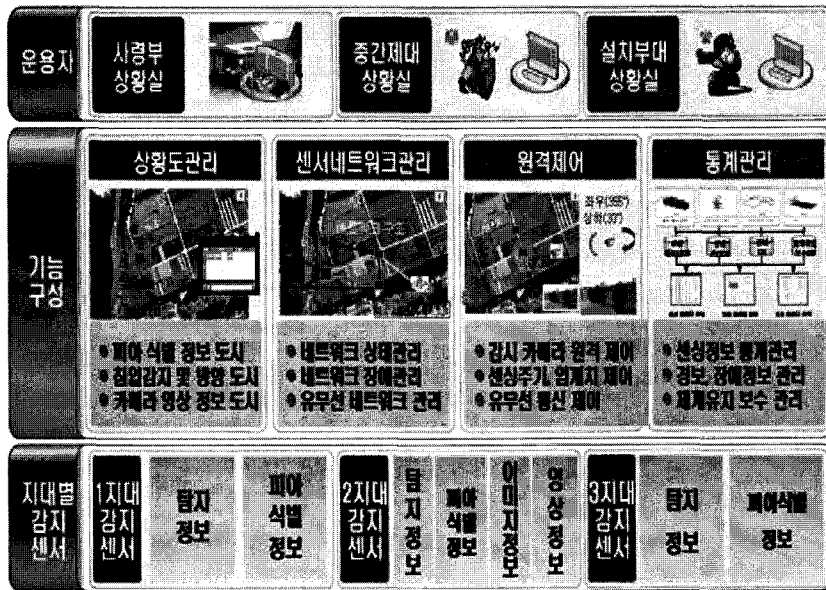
운용자

사령부 상황실

중간제대 상황실

설치부대 상황실

기능 구성

상황도관리

센서네트워크관리

원격제어

통계관리

좌우(355°)
상하(30°)

● 피아 식별 정보 도시
● 침입감지 및 방향 도시
● 카메라 영상 정보 도시

● 네트워크 상태관리
● 네트워크 장애관리
● 유무선 네트워크 관리

● 감시 카메라 원격 제어
● 센싱주기, 임계치 제어
● 유무선 통신 제어

● 센싱정보 통계관리
● 경보, 장애정보 관리
● 체계유지 보수 관리

지대별 감지 센서

1지대 감지 센서

탐지 정보

피아 식별 정보

2지대 감지 센서

탐지 정보

피아 식별 정보

이미지정보

영상 정보

3지대 감지 센서

탐지 정보

피아식별 정보